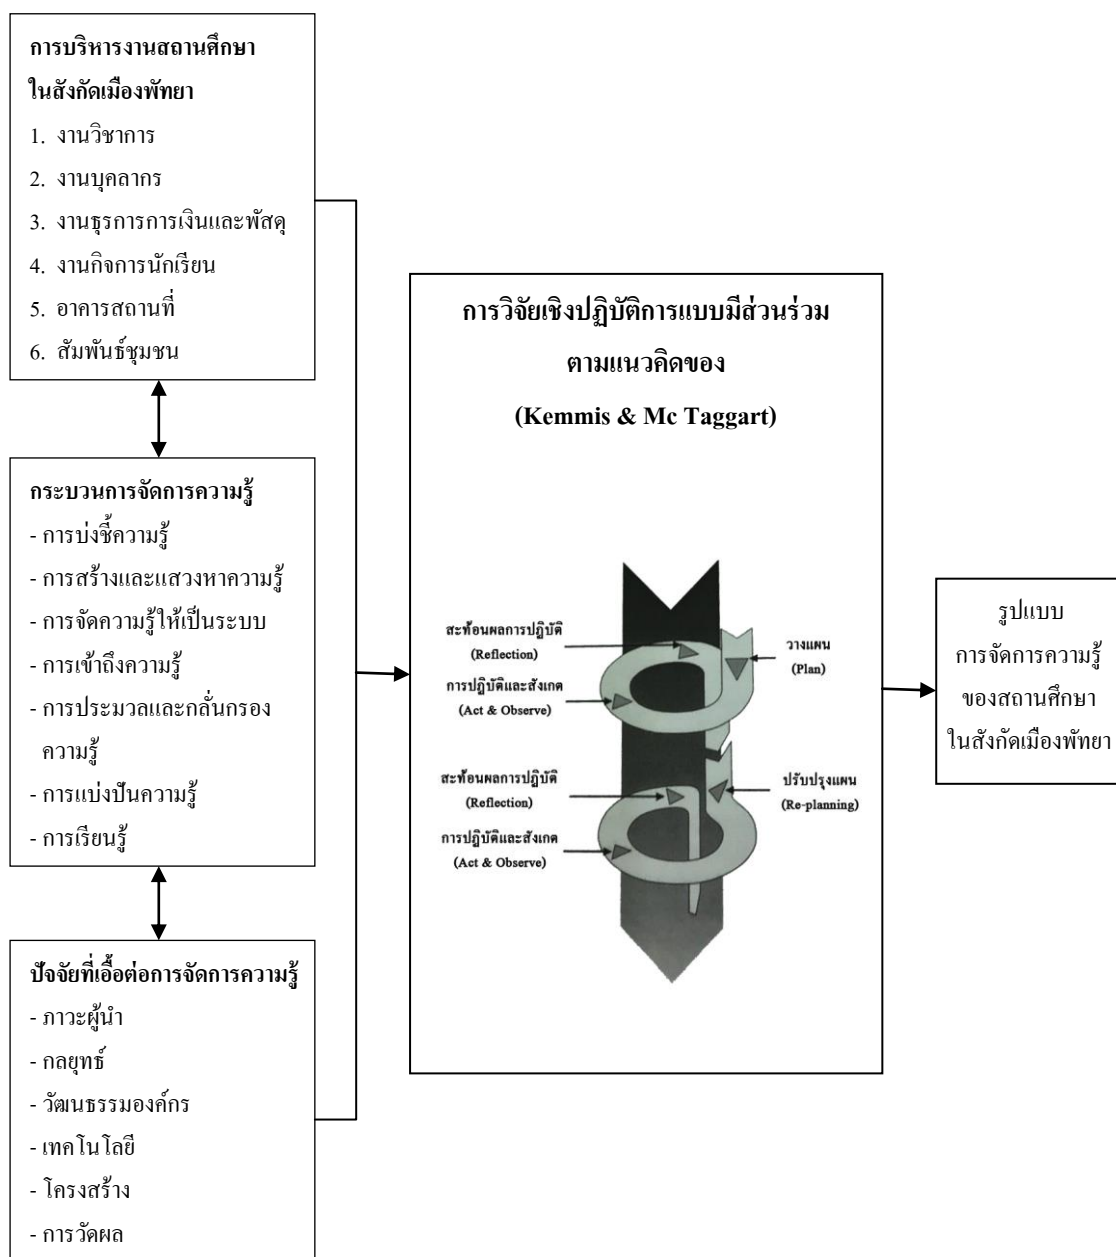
การบริหารงานสถานศึกษา ในสังกัดเมืองพัทยา
1. งานวิชาการ
2. งานบุคลากร
3. งานธุรการการเงินและพัสดุ
4. งานกิจการนักเรียน
5. อาคารสถานที่
6. สัมพันธ์ชุมชน

กระบวนการจัดการความรู้
- การบ่งชี้ความรู้
- การสร้างและแสวงหาความรู้
- การจัดความรู้ให้เป็นระบบ
- การเข้าถึงความรู้
- การประมวลและกลั่นกรองความรู้
- การแบ่งปันความรู้
- การเรียนรู้

ปัจจัยที่เอื้อต่อการจัดการความรู้
- ภาวะผู้นำ
- กลยุทธ์
- วัฒนธรรมองค์กร
- เทคโนโลยี
- โครงสร้าง
- การวัดผล

การวิจัยเชิงปฏิบัติการแบบมีส่วนร่วม ตามแนวคิดของ
(Kemmis & Mc Taggart)

สะท้อนผลการปฏิบัติ
(Reflection)
การปฏิบัติและสังเกต
(Act & Observe)
วางแผน
(Plan)
สะท้อนผลการปฏิบัติ
(Reflection)
การปฏิบัติและสังเกต
(Act & Observe)
ปรับปรุงแผน
(Re-planning)

รูปแบบ
การจัดการความรู้
ของสถานศึกษา
ในสังกัดเมืองพัทยา